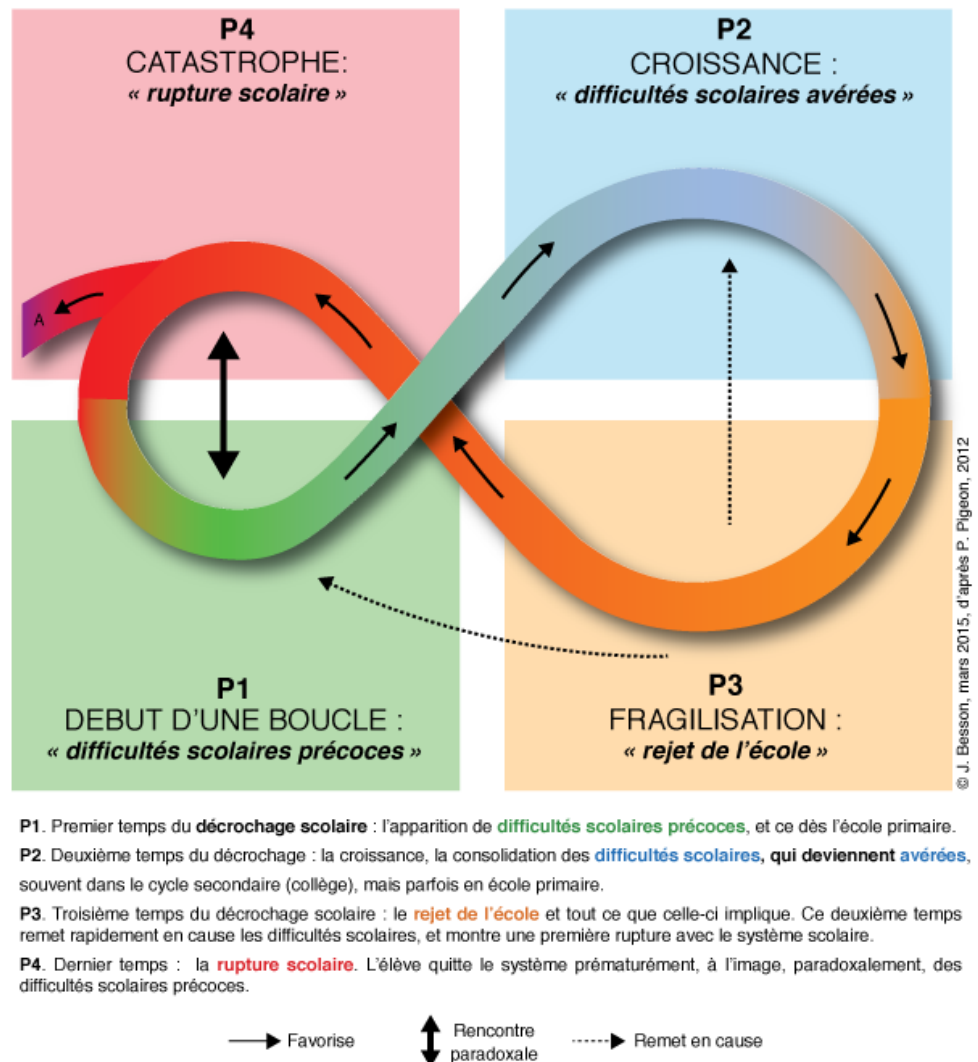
P4
CATASTROPHE:
« rupture scolaire »

P2
CROISSANCE :
« difficultés scolaires avérées »

A

P1
DEBUT D'UNE BOUCLE :
« difficultés scolaires précoces »

P3
FRAGILISATION :
« rejet de l'école »

© J. Besson, mars 2015, d'après P. Pigeon, 2012

P1. Premier temps du décrochage scolaire : l'apparition de difficultés scolaires précoces, et ce dès l'école primaire.

P2. Deuxième temps du décrochage : la croissance, la consolidation des difficultés scolaires, qui deviennent avérées, souvent dans le cycle secondaire (collège), mais parfois en école primaire.

P3. Troisième temps du décrochage scolaire : le rejet de l'école et tout ce que celle-ci implique. Ce deuxième temps remet rapidement en cause les difficultés scolaires, et montre une première rupture avec le système scolaire.

P4. Dernier temps : la rupture scolaire. L'élève quitte le système prématurément, à l'image, paradoxalement, des difficultés scolaires précoces.

Favorise
Rencontre paradoxale
Remet en cause